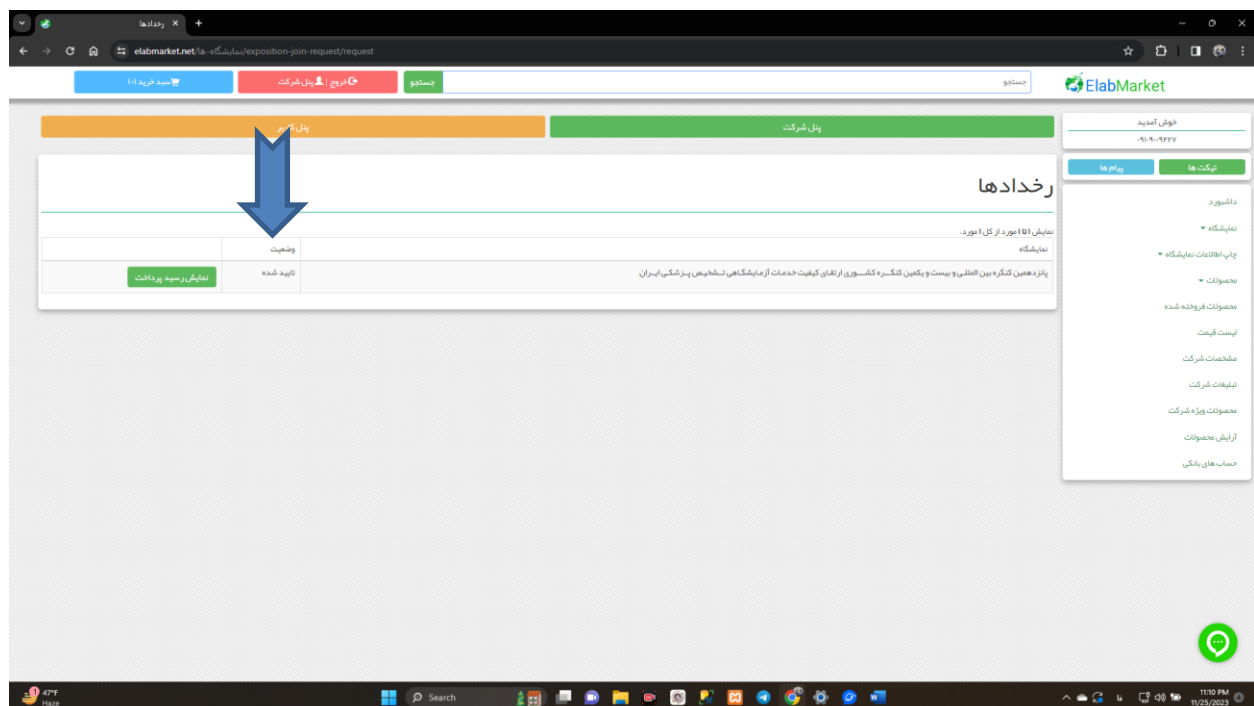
رخدادها ×

elabmarket.net/fa/نمایشگاه/exposition-join-request/request

سبد خرید (۰) | خروج | پنل شرکت | جستجو | جستجو | ElabMarket

پنل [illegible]ر | پنل شرکت

خوش آمدید
۰۹۱۰۹۰۹۴۴۷

تیکت ها | پیام ها

داشبورد
نمایشگاه
چاپ اطلاعات نمایشگاه
محصولات
محصولات فروخته شده
لیست قیمت
مشخصات شرکت
تبلیغات شرکت
محصولات ویژه شرکت
آرایش محصولات
حساب های بانکی

رخدادها

نمایش ۱ تا ۱ مورد از کل ۱ مورد.

| نمایشگاه | وضعیت | |
|---|---|---|
| پانزدهمین کنگره بین المللی و بیست و یکمین کنگــره کشــوری ارتقای کیفیت خدمات آزمایشگاهی تـشخیص پـزشکی ایـران | تایید شده | نمایش رسید پرداخت |

47°F Haze | Search | 11:10 PM 11/25/2023